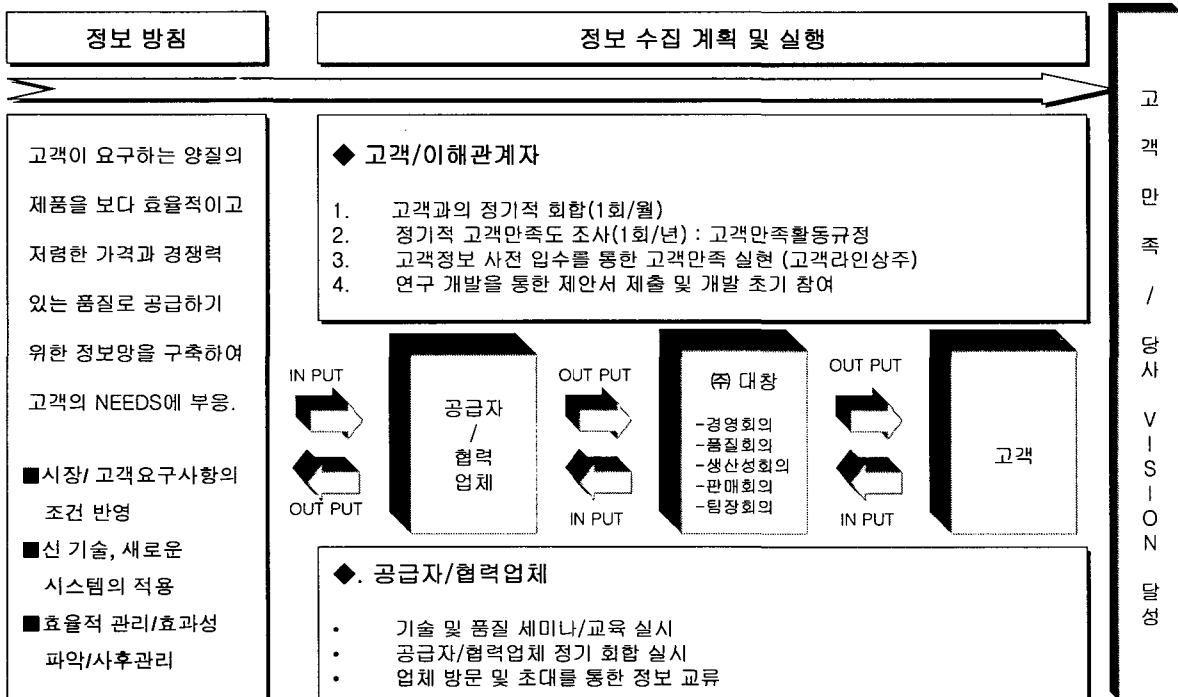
정보 방침

정보 수집 계획 및 실행

고객이 요구하는 양질의 제품을 보다 효율적이고 저렴한 가격과 경쟁력 있는 품질로 공급하기 위한 정보망을 구축하여 고객의 NEEDS에 부응.

■시장/ 고객요구사항의 조건 반영

■신 기술, 새로운 시스템의 적용

■효율적 관리/효과성 파악/사후관리

◆ 고객/이해관계자

1. 고객과의 정기적 회합(1회/월)
2. 정기적 고객만족도 조사(1회/년) : 고객만족활동규정
3. 고객정보 사전 입수를 통한 고객만족 실현 (고객라인상주)
4. 연구 개발을 통한 제안서 제출 및 개발 초기 참여

IN PUT

OUT PUT

공급자 / 협력 업체

OUT PUT

IN PUT

㈜ 대창

-경영회의
-품질회의
-생산성회의
-판매회의
-팀장회의

OUT PUT

IN PUT

고객

◆. 공급자/협력업체

• 기술 및 품질 세미나/교육 실시
• 공급자/협력업체 정기 회합 실시
• 업체 방문 및 초대를 통한 정보 교류

고객만족 / 당사 VISION 달성